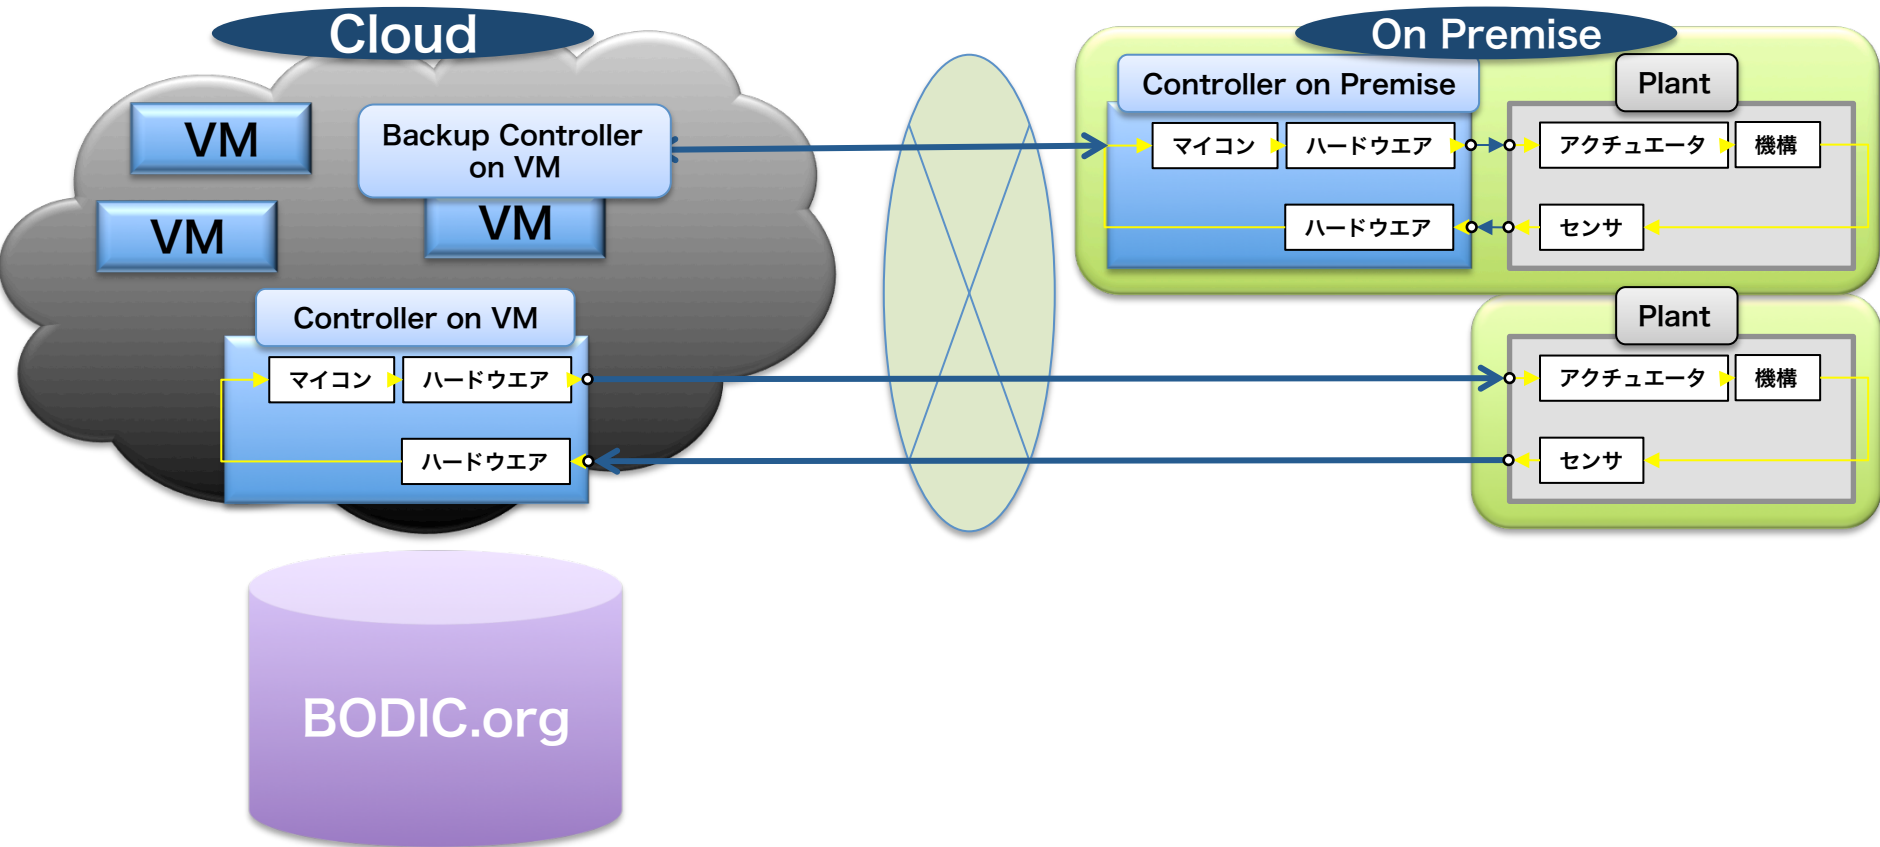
Cloud

VM

Backup Controller on VM

VM

VM

Controller on VM

マイコン

ハードウエア

ハードウエア

BODIC.org

On Premise

Controller on Premise

Plant

マイコン

ハードウエア

アクチュエータ

機構

ハードウエア

センサ

Plant

アクチュエータ

機構

センサ